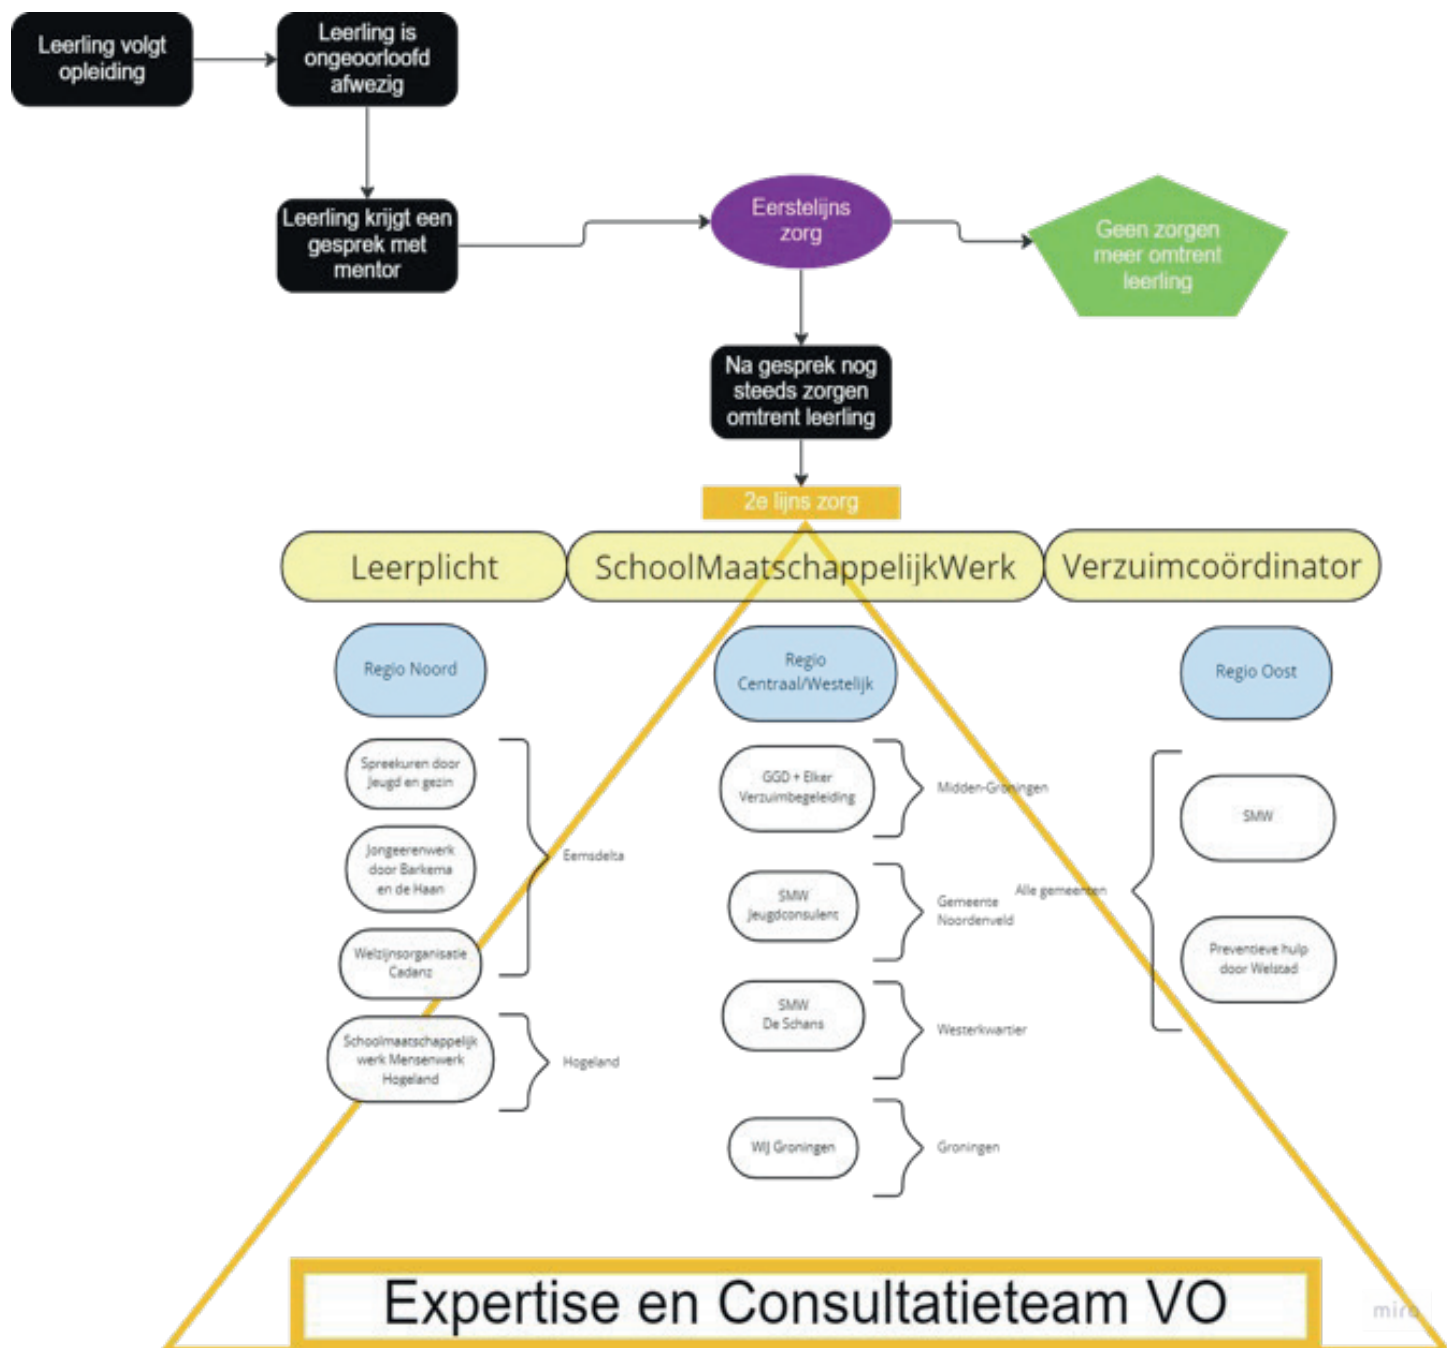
Leerling volgt opleiding

Leerling is ongeoorloofd afwezig

Leerling krijgt een gesprek met mentor

Eerstelijns zorg

Geen zorgen meer omtrent leerling

Na gesprek nog steeds zorgen omtrent leerling

2e lijns zorg

Leerplicht

SchoolMaatschappelijkWerk

Verzuimcoördinator

Regio Noord

Regio Centraal/Westelijk

Regio Oost

Spreekuren door Jeugd en gezin

Jongeerenwerk door Barkema en de Haan

Welzijnsorganisatie Cadanz

Eemsdelta

Schoolmaatschappelijk werk Mensenwerk Hogeland

Hogeland

GGD + Elker Verzuimbegeleiding

Midden-Groningen

SMW Jeugdconsulent

Gemeente Noordenveld

SMW De Schans

Westerkwartier

WIJ Groningen

Groningen

Alle gemeenten

SMW

Preventieve hulp door Welstad

Expertise en Consultatieteam VO

miro